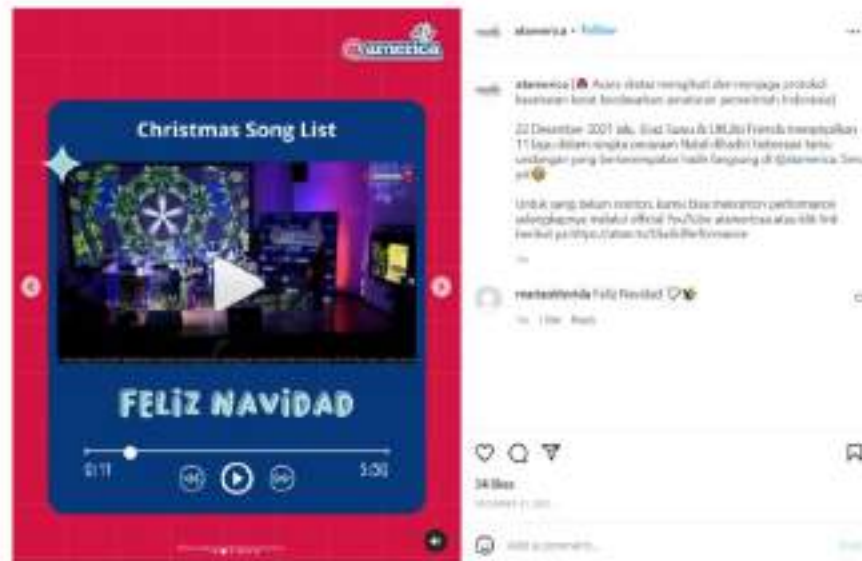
@america

Christmas Song List

FELIZ NAVIDAD

0:11

5:30

atamerica • Follow

atamerica [🏠 Acara diatur mengikuti dan menjaga protokol kesehatan ketat berdasarkan aturan pemerintah Indonesia]

22 Desember 2021 lalu, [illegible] & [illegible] Friends menampilkan 11 lagu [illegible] perayaan Natal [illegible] undangan yang berkesempatan hadir langsung di @atamerica. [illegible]

Untuk yang belum nonton, kamu bisa menonton performance selengkapnya melalui official YouTube atamerica atau klik link berikut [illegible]

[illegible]

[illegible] Feliz Navidad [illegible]

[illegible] Like Reply

34 likes

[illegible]

Add a comment...

Post